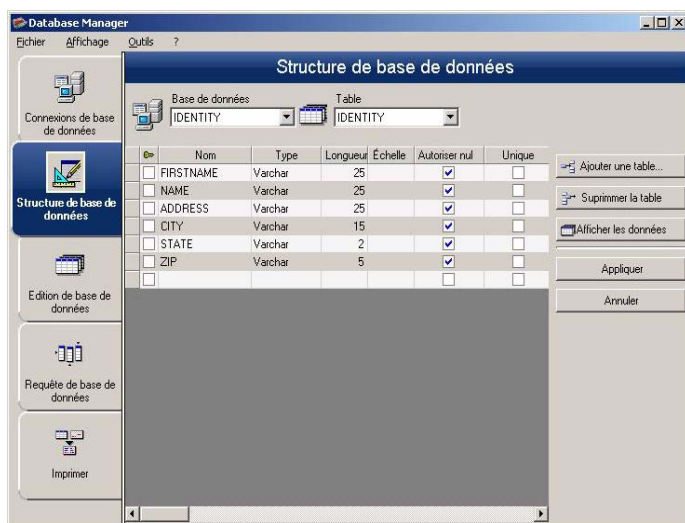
Database Manager

Fichier Affichage Outils ?

Connexions de base de données

Structure de base de données

Edition de base de données

Requête de base de données

Imprimer

Structure de base de données

Base de données
IDENTITY

Table
IDENTITY

| | Nom | Type | Longueur | Échelle | Autoriser nul | Unique |
|---|---|---|---|---|---|---|
| ☐ | FIRSTNAME | Varchar | 25 | | ☑ | ☐ |
| ☐ | NAME | Varchar | 25 | | ☑ | ☐ |
| ☐ | ADDRESS | Varchar | 25 | | ☑ | ☐ |
| ☐ | CITY | Varchar | 15 | | ☑ | ☐ |
| ☐ | STATE | Varchar | 2 | | ☑ | ☐ |
| ☐ | ZIP | Varchar | 5 | | ☑ | ☐ |
| ☐ | | | | | ☐ | ☐ |

Ajouter une table...

Suprimmer la table

Afficher les données

Appliquer

Annuler